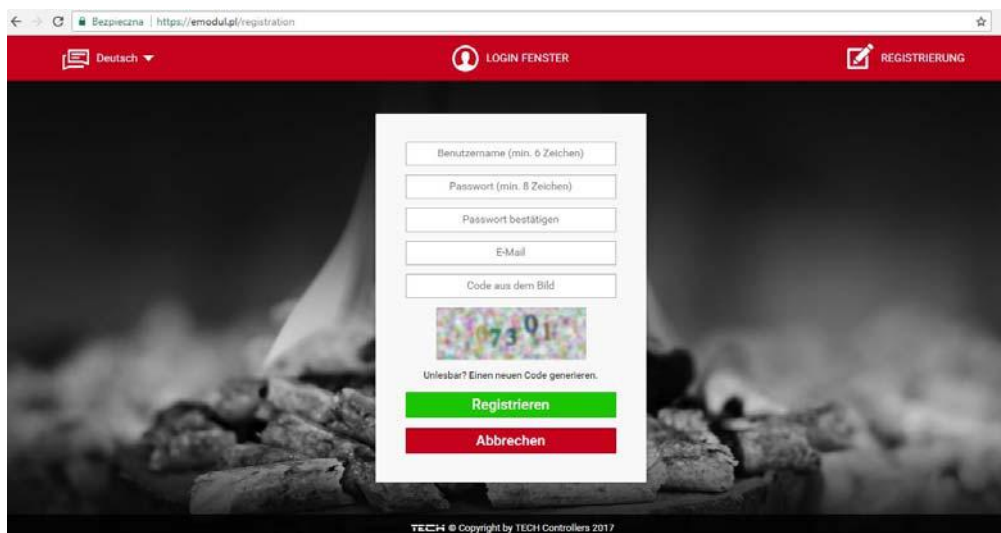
Bezpieczna | https://emodul.pl/registration

Deutsch

LOGIN FENSTER

REGISTRIERUNG

Benutzername (min. 6 Zeichen)

Passwort (min. 8 Zeichen)

Passwort bestätigen

E-Mail

Code aus dem Bild

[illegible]

Unlesbar? Einen neuen Code generieren.

Registrieren

Abbrechen

TECH © Copyright by TECH Controllers 2017